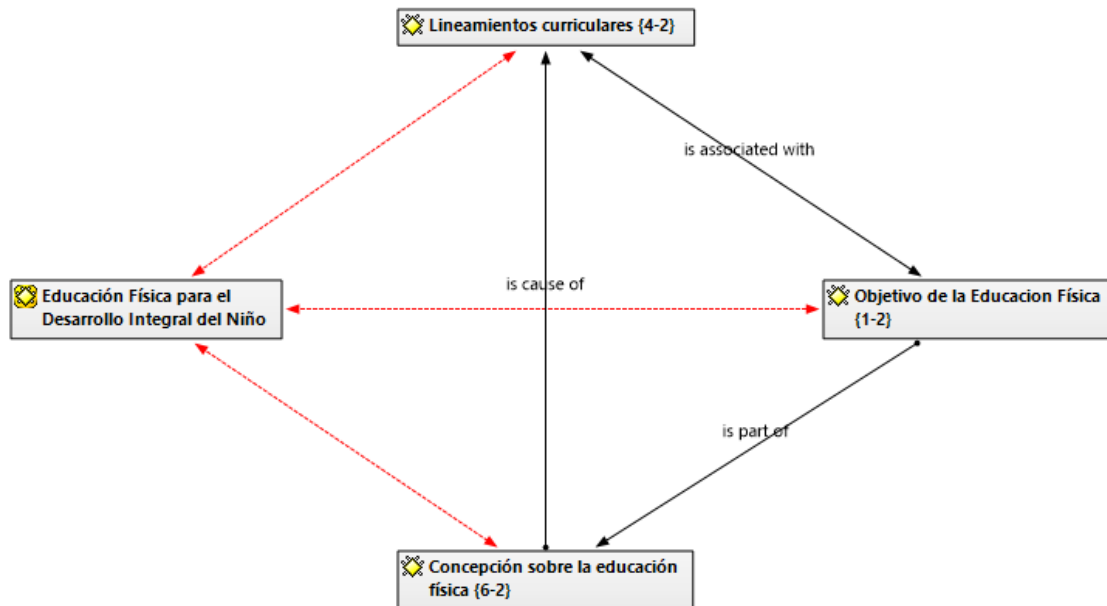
Lineamientos curriculares {4-2}

is associated with

Educación Física para el Desarrollo Integral del Niño

is cause of

Objetivo de la Educacion Física {1-2}

is part of

Concepción sobre la educación física {6-2}